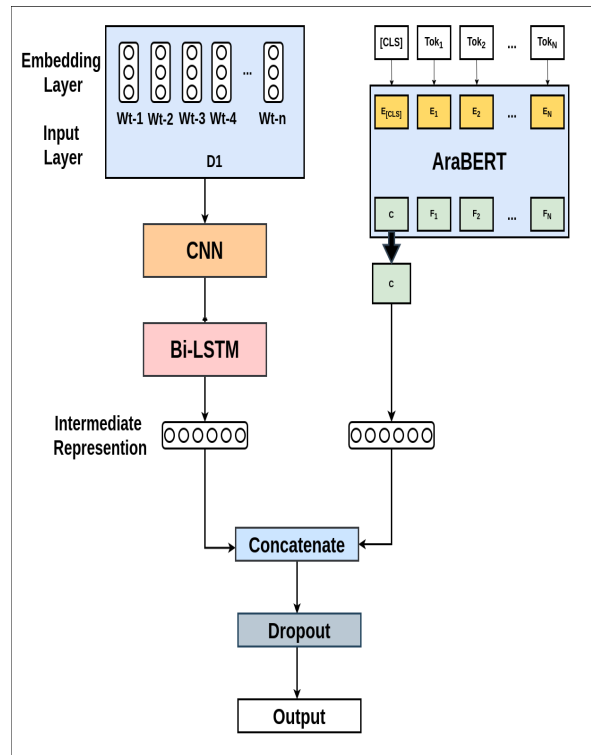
Embedding Layer

Input Layer

Wt-1 Wt-2 Wt-3 Wt-4 ... Wt-n

D1

[CLS] $Tok_1$ $Tok_2$ ... $Tok_N$

$E_{[CLS]}$ $E_1$ $E_2$ ... $E_N$

AraBERT

C $F_1$ $F_2$ ... $F_N$

CNN

C

Bi-LSTM

Intermediate Represention

Concatenate

Dropout

Output